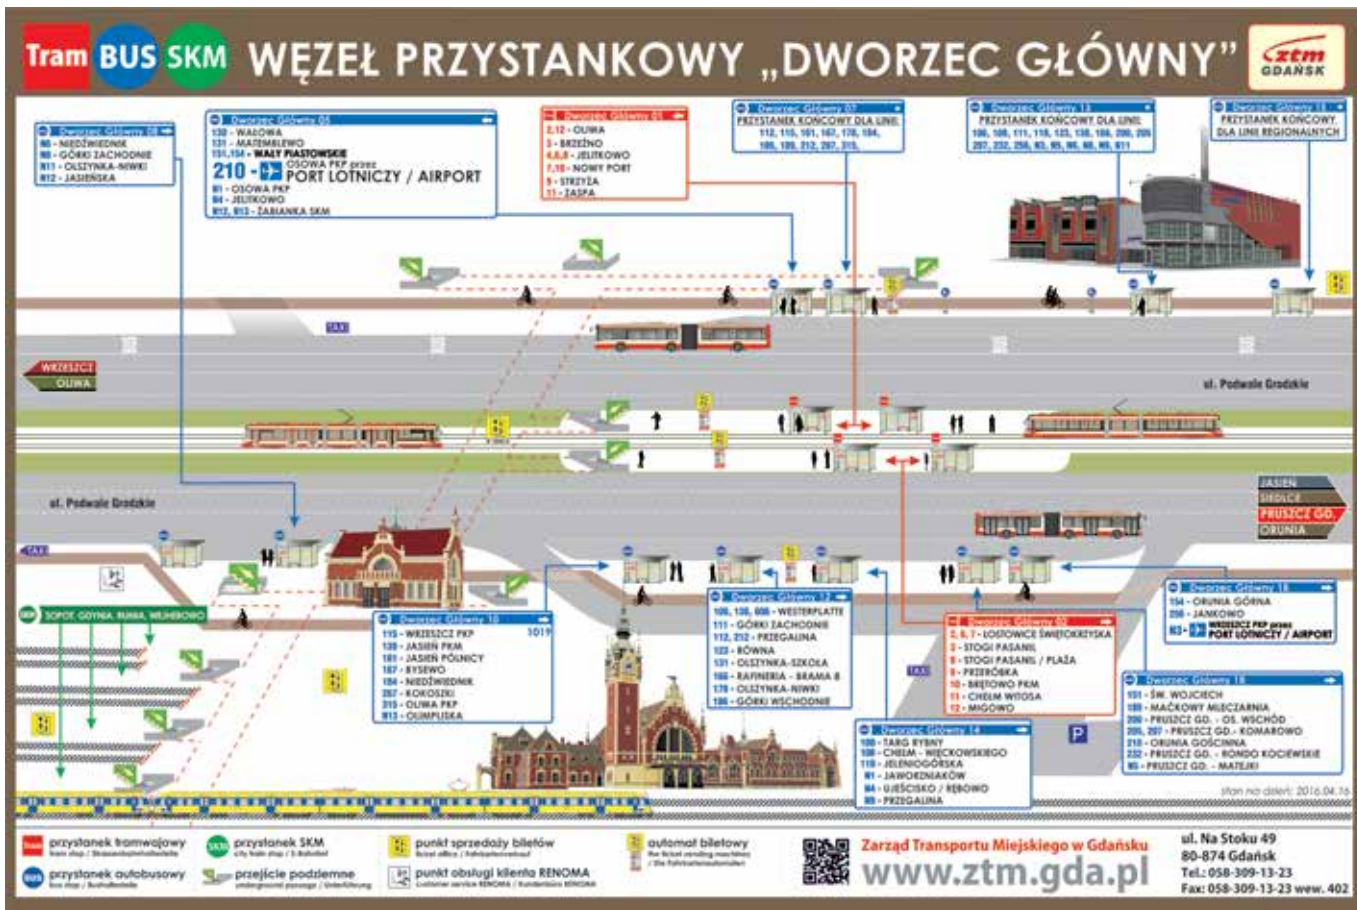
Tram BUS SKM WĘZEŁ PRZYSTANKOWY „DWORZEC GŁÓWNY” ztm GDAŃSK

Dworzec Główny 08
N6 - NIEDŹWIEDNIK
N8 - GÓRKI ZACHODNIE
N11 - OLSZYNKA-NIWKI
N12 - JASIEŃSKA

Dworzec Główny 05
130 - WAŁOWA
131 - MATEMBLEWO
151,154 - WAŁY PIASTOWSKIE
210 - OSOWA PKP przez PORT LOTNICZY / AIRPORT
N1 - OSOWA PKP
N4 - JELITKOWO
N12, N13 - ŻABIANKA SKM

Dworzec Główny 01
2,12 - OLIWA
3 - BRZEŹNO
4,6,8 - JELITKOWO
7,10 - NOWY PORT
9 - STRZYŻA
11 - ZASPA

Dworzec Główny 07
PRZYSTANEK KOŃCOWY DLA LINII:
112, 115, 161, 167, 178, 184, 186, 189, 212, 267, 315,

Dworzec Główny 13
PRZYSTANEK KOŃCOWY DLA LINII:
106, 108, 111, 116, 123, 138, 186, 200, 205, 207, 232, 256, N3, N5, N6, N8, N9, N11

Dworzec Główny 11
PRZYSTANEK KOŃCOWY DLA LINII REGIONALNYCH

TAXI

WRZESZCZ
OLIWA

ul. Podwale Grodzkie

ul. Podwale Grodzkie

JASIEŃ
SIEDLCE
PRUSZCZ GD.
ORUNIA

TAXI

SKM SOPOT, GDYNIA, RUMIA, WEJHEROWO

Dworzec Główny 10
115 - WRZESZCZ PKP
130 - JASIEŃ PKM
161 - JASIEŃ PÓŁNOC
167 - RYSEWO
184 - NIEDŹWIEDNIK
267 - KOKOSZKI
315 - OLIWA PKP
N13 - OLIMPIJSKA
1019

Dworzec Główny 12
106, 138, 606 - WESTERPLATTE
111 - GÓRKI ZACHODNIE
112, 212 - PRZEGALINA
123 - RÓWNA
131 - OLSZYNKA-SZKOŁA
186 - RAFINERIA - BRAMA 8
178 - OLSZYNKA-NIWKI
186 - GÓRKI WSCHODNIE

Dworzec Główny 02
2, 6, 7 - ŁOSTOWICE ŚWIĘTOKRZYSKA
3 - STOGI PASANIL
8 - STOGI PASANIL / PLAŻA
9 - PRZERÓBKA
10 - BRĘTOWO PKM
11 - CHEŁM WITOSA
12 - MIGOWO

Dworzec Główny 15
154 - ORUNIA GÓRNA
256 - JANKOWO
N3 - PRZYMORZE PKP przez PORT LOTNICZY / AIRPORT

Dworzec Główny 16
151 - ŚW. WOJCIECH
185 - MAĆKOWY MLECZARNIA
200 - PRUSZCZ GD. - OS. WSCHÓD
205, 207 - PRUSZCZ GD. - KOMAROWO
210 - ORUNIA GOŚCINNA
232 - PRUSZCZ GD. - RONDO KOCIEWSKIE
N5 - PRUSZCZ GD. - MATEJKI

TAXI

Dworzec Główny 14
100 - TARG RYBNY
108 - CHEŁM - WIĘCKOWSKIEGO
116 - JELENIOGÓRSKA
N1 - JAWORZNIAKÓW
N4 - UJEŚCISKO / RĘBOWO
N9 - PRZEGALINA

P

stan na dzień: 2016.04.16

przystanek tramwajowy
przystanek SKM
punkt sprzedaży biletów
automat biletowy
przystanek autobusowy
przejście podziemne
punkt obsługi klienta RENOMA

Zarząd Transportu Miejskiego w Gdańsku
www.ztm.gda.pl
ul. Na Stoku 49
80-874 Gdańsk
Tel.: 058-309-13-23
Fax: 058-309-13-23 wew. 402